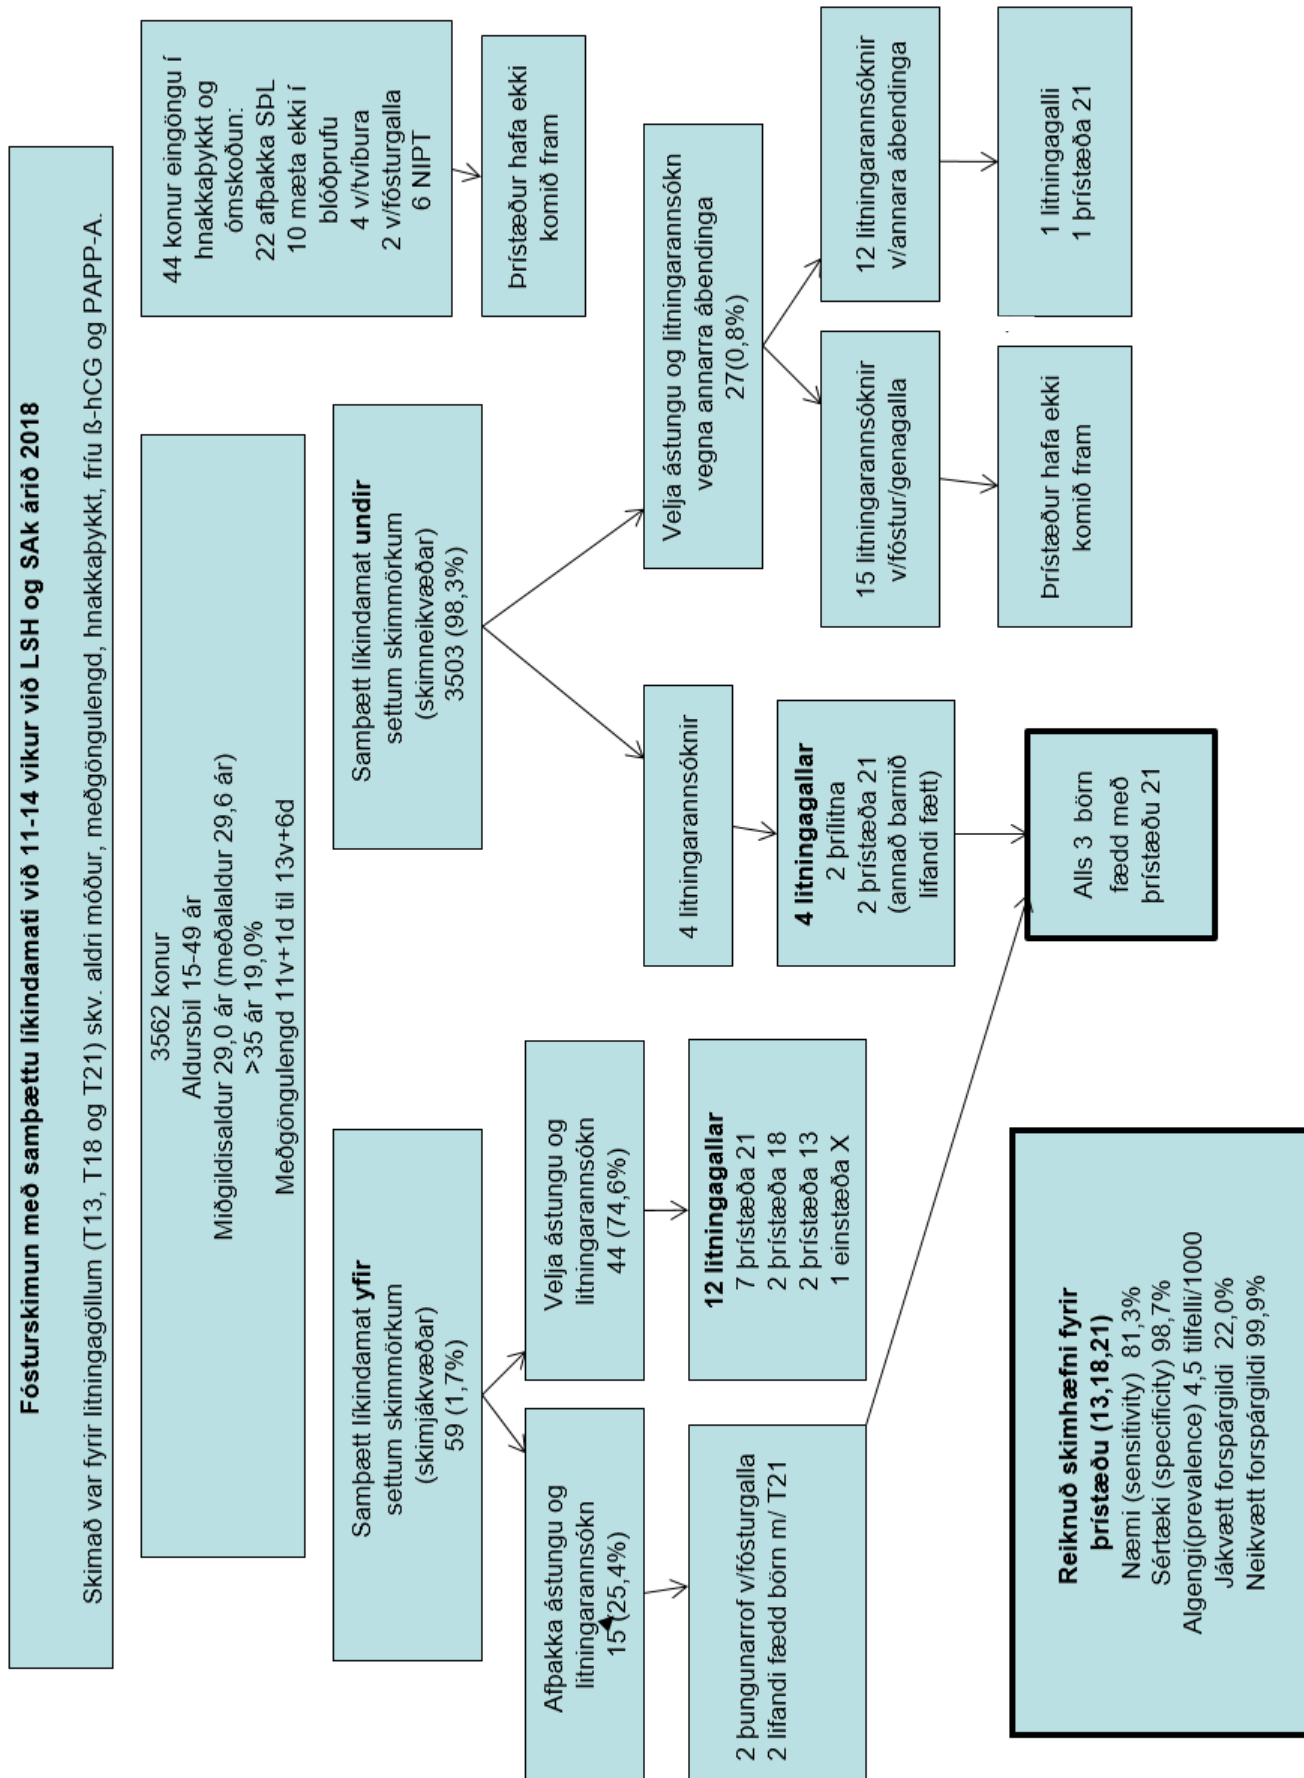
**Fósturskimun með samþættu líkindamati við 11-14 vikur við LSH og SAk árið 2018**

Skimað var fyrir litningagöllum (T13, T18 og T21) skv. aldri móður, meðgöngulengd, hnakkaþykkt, fríu ß-hCG og PAPP-A.

44 konur eingöngu í hnakkaþykkt og ómskoðun:
22 afþakka SþL
10 mæta ekki í blóðprufu
4 v/tvíbura
2 v/fósturgalla
6 NIPT

Þrístæður hafa ekki komið fram

3562 konur
Aldursbil 15-49 ár
Miðgildisaldur 29,0 ár (meðalaldur 29,6 ár)
>35 ár 19,0%
Meðgöngulengd 11v+1d til 13v+6d

Samþætt líkindamat **undir** settum skimmörkum (skimneikvæðar) 3503 (98,3%)

Velja ástungu og litningarannsókn vegna annarra ábendinga 27(0,8%)

12 litningarannsóknir v/annara ábendinga

1 litningagalli
1 þrístæða 21

15 litningarannsóknir v/fóstur/genagalla

Þrístæður hafa ekki komið fram

4 litningarannsóknir

**4 litningagallar**
2 þrílitna
2 þrístæða 21
(annað barnið lifandi fætt)

Alls 3 börn fædd með þrístæðu 21

Samþætt líkindamat **yfir** settum skimmörkum (skimjákvæðar) 59 (1,7%)

Velja ástungu og litningarannsókn 44 (74,6%)

**12 litningagallar**
7 þrístæða 21
2 þrístæða 18
2 þrístæða 13
1 einstæða X

Afþakka ástungu og litningarannsókn 15 (25,4%)

2 þungunarrof v/fósturgalla
2 lifandi fædd börn m/ T21

**Reiknuð skimhæfni fyrir þrístæðu (13,18,21)**
Næmi (sensitivity) 81,3%
Sértæki (specificity) 98,7%
Algengi(prevalence) 4,5 tilfelli/1000
Jákvætt forspárgildi 22,0%
Neikvætt forspárgildi 99,9%